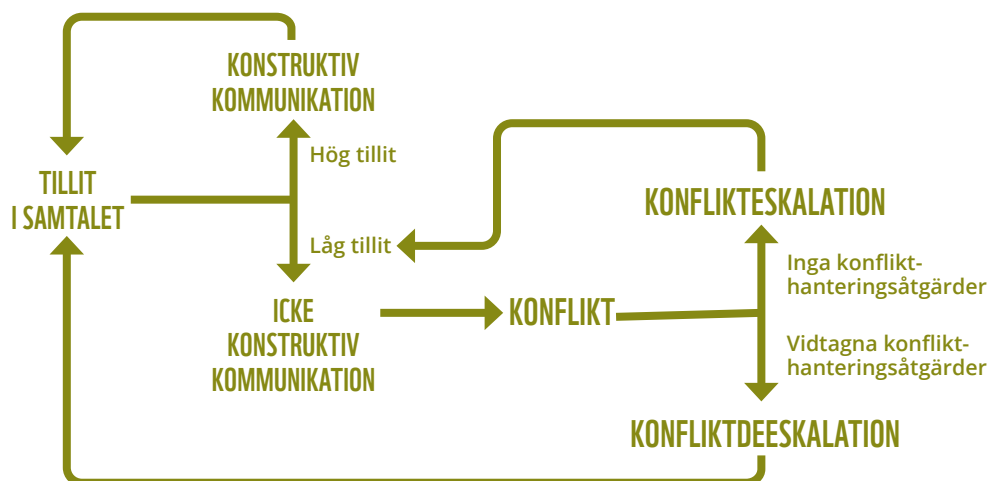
KONSTRUKTIV KOMMUNIKATION

Hög tillit

TILLIT I SAMTALET

Låg tillit

ICKE KONSTRUKTIV KOMMUNIKATION

KONFLIKT

KONFLIKTESKALATION

Inga konflikthanteringsåtgärder

Vidtagna konflikthanteringsåtgärder

KONFLIKTDEESKALATION